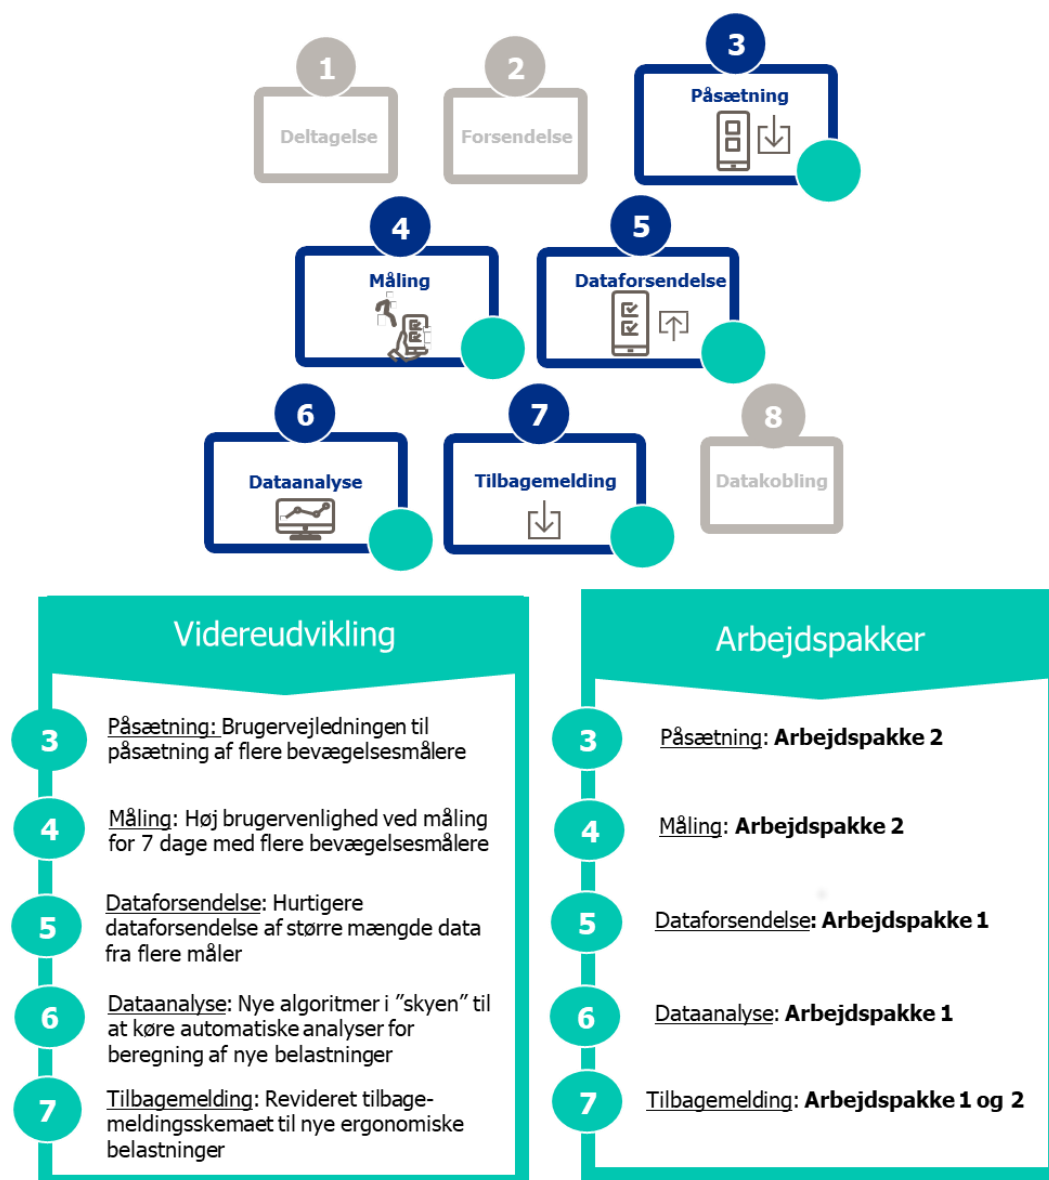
1
Deltagelse

2
Forsendelse

3
Påsætning

4
Måling

5
Dataforsendelse

6
Dataanalyse

7
Tilbagemelding

8
Datakobling

Videreudvikling

3 Påsætning: Brugervejledningen til påsætning af flere bevægelsesmålere

4 Måling: Høj brugervenlighed ved måling for 7 dage med flere bevægelsesmålere

5 Dataforsendelse: Hurtigere dataforsendelse af større mængde data fra flere måler

6 Dataanalyse: Nye algoritmer i "skyen" til at køre automatiske analyser for beregning af nye belastninger

7 Tilbagemelding: Revideret tilbagemeldingsskemaet til nye ergonomiske belastninger

Arbejdspakker

3 Påsætning: **Arbejdspakke 2**

4 Måling: **Arbejdspakke 2**

5 Dataforsendelse: **Arbejdspakke 1**

6 Dataanalyse: **Arbejdspakke 1**

7 Tilbagemelding: **Arbejdspakke 1 og 2**